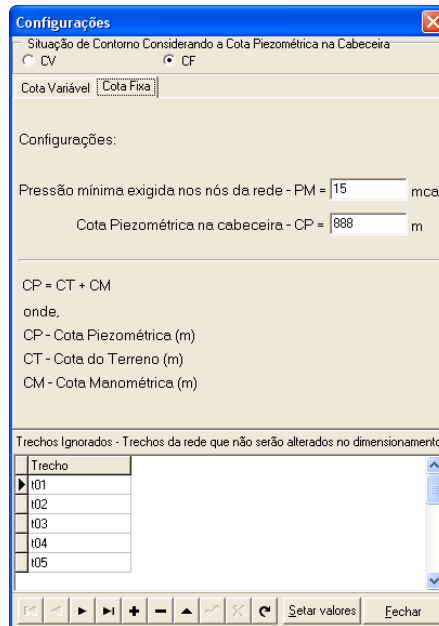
Configurações

Situação de Contorno Considerando a Cota Piezométrica na Cabeceira
CV
CF

Cota Variável
Cota Fixa

Configurações:

Pressão mínima exigida nos nós da rede - PM = 15 mca

Cota Piezométrica na cabeceira - CP = 888 m

CP = CT + CM
onde,
CP - Cota Piezométrica (m)
CT - Cota do Terreno (m)
CM - Cota Manométrica (m)

Trechos Ignorados - Trechos da rede que não serão alterados no dimensionamento

| Trecho |
|---|
| t01 |
| t02 |
| t03 |
| t04 |
| t05 |

Setar valores
Fechar